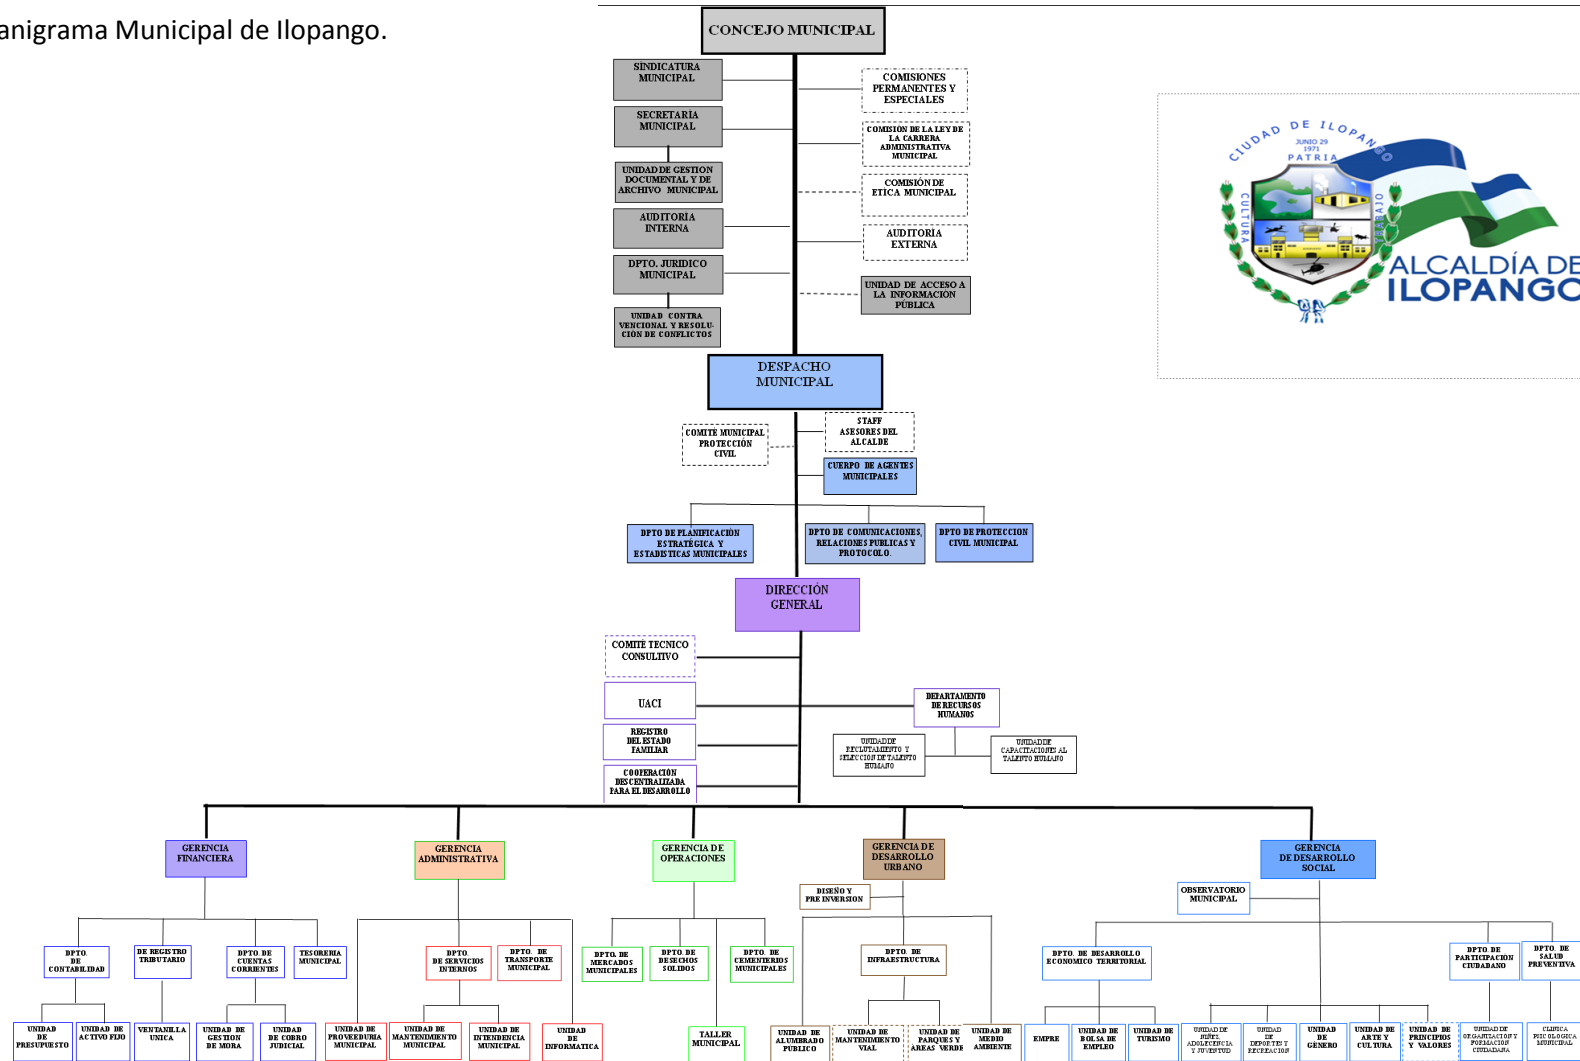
anigrama Municipal de Ilopango.

CONCEJO MUNICIPAL

SINDICATURA MUNICIPAL

SECRETARIA MUNICIPAL

UNIDAD DE GESTION DOCUMENTAL Y DE ARCHIVO MUNICIPAL

AUDITORIA INTERNA

DPTO. JURIDICO MUNICIPAL

UNIDAD CONTRA VENCIONAL Y RESOLUCION DE CONFLICTOS

COMISIONES PERMANENTES Y ESPECIALES

COMISION DE LA LEY DE LA CARRERA ADMINISTRATIVA MUNICIPAL

COMISIÓN DE ETICA MUNICIPAL

AUDITORIA EXTERNA

UNIDAD DE ACCESO A LA INFORMACION PUBLICA

CIUDAD DE ILOPANGO
JUNIO 29 1971
PATRIA
CULTURA
TRABAJO
ALCALDÍA DE
ILOPANGO

DESPACHO MUNICIPAL

COMITE MUNICIPAL PROTECCIÓN CIVIL

STAFF ASESORES DEL ALCALDE

CUERPO DE AGENTES MUNICIPALES

DPTO DE PLANIFICACIÓN ESTRATÉGICA Y ESTADISTICAS MUNICIPALES

DPTO DE COMUNICACIONES, RELACIONES PUBLICAS Y PROTOCOLO

DPTO DE PROTECCION CIVIL MUNICIPAL

DIRECCIÓN GENERAL

COMITE TECNICO CONSULTIVO

UACI

REGISTRO DEL ESTADO FAMILIAR

COOPERACION DESCENTRALIZADA PARA EL DESARROLLO

DEPARTAMENTO DE RECURSOS HUMANOS

UNIDAD DE RECLUTAMIENTO Y SELECCION DE TALENTO HUMANO

UNIDAD DE CAPACITACIONES AL TALENTO HUMANO

GERENCIA FINANCIERA

GERENCIA ADMINISTRATIVA

GERENCIA DE OPERACIONES

GERENCIA DE DESARROLLO URBANO

GERENCIA DE DESARROLLO SOCIAL

DPTO. DE CONTABILIDAD

DE REGISTRO TRIBUTARIO

DPTO DE CUENTAS CORRIENTES

TESORERIA MUNICIPAL

UNIDAD DE PRESUPUESTO

UNIDAD DE ACTIVO FIJO

VENTANILLA UNICA

UNIDAD DE GESTION DE MORA

UNIDAD DE COBRO JUDICIAL

DPTO. DE SERVICIOS INTERNOS

DPTO. DE TRANSPORTE MUNICIPAL

UNIDAD DE PROVEEDURIA MUNICIPAL

UNIDAD DE MANTENIMIENTO MUNICIPAL

UNIDAD DE INTENDENCIA MUNICIPAL

UNIDAD DE INFORMATICA

DPTO. DE MERCADOS MUNICIPALES

DPTO DE DESECHOS SOLIDOS

DPTO. DE CEMENTERIOS MUNICIPALES

TALLER MUNICIPAL

DISEÑO Y PRE INVERSION

DPTO. DE INFRAESTRUCTURA

UNIDAD DE ALUMBRADO PUBLICO

UNIDAD DE MANTENIMIENTO VIAL

UNIDAD DE PARQUES Y AREAS VERDE

UNIDAD DE MEDIO AMBIENTE

OBSERVATORIO MUNICIPAL

DPTO. DE DESARROLLO ECONOMICO TERRITORIAL

EMPRE

UNIDAD DE BOLSA DE EMPLEO

UNIDAD DE TURISMO

UNIDAD DE NIÑEZ, ADOLESCENCIA Y JUVENTUD

UNIDAD DE DEPORTES Y RECREACION

UNIDAD DE GENERO

UNIDAD DE ARTE Y CULTURA

UNIDAD DE PRINCIPIOS Y VALORES

DPTO DE PARTICIPACION CIUDADANO

UNIDAD DE ORGANIZACION Y FORMACION CIUDADANA

DPTO. DE SALUD PREVENTIVA

CLINICA PSICOLOGICA MUNICIPAL